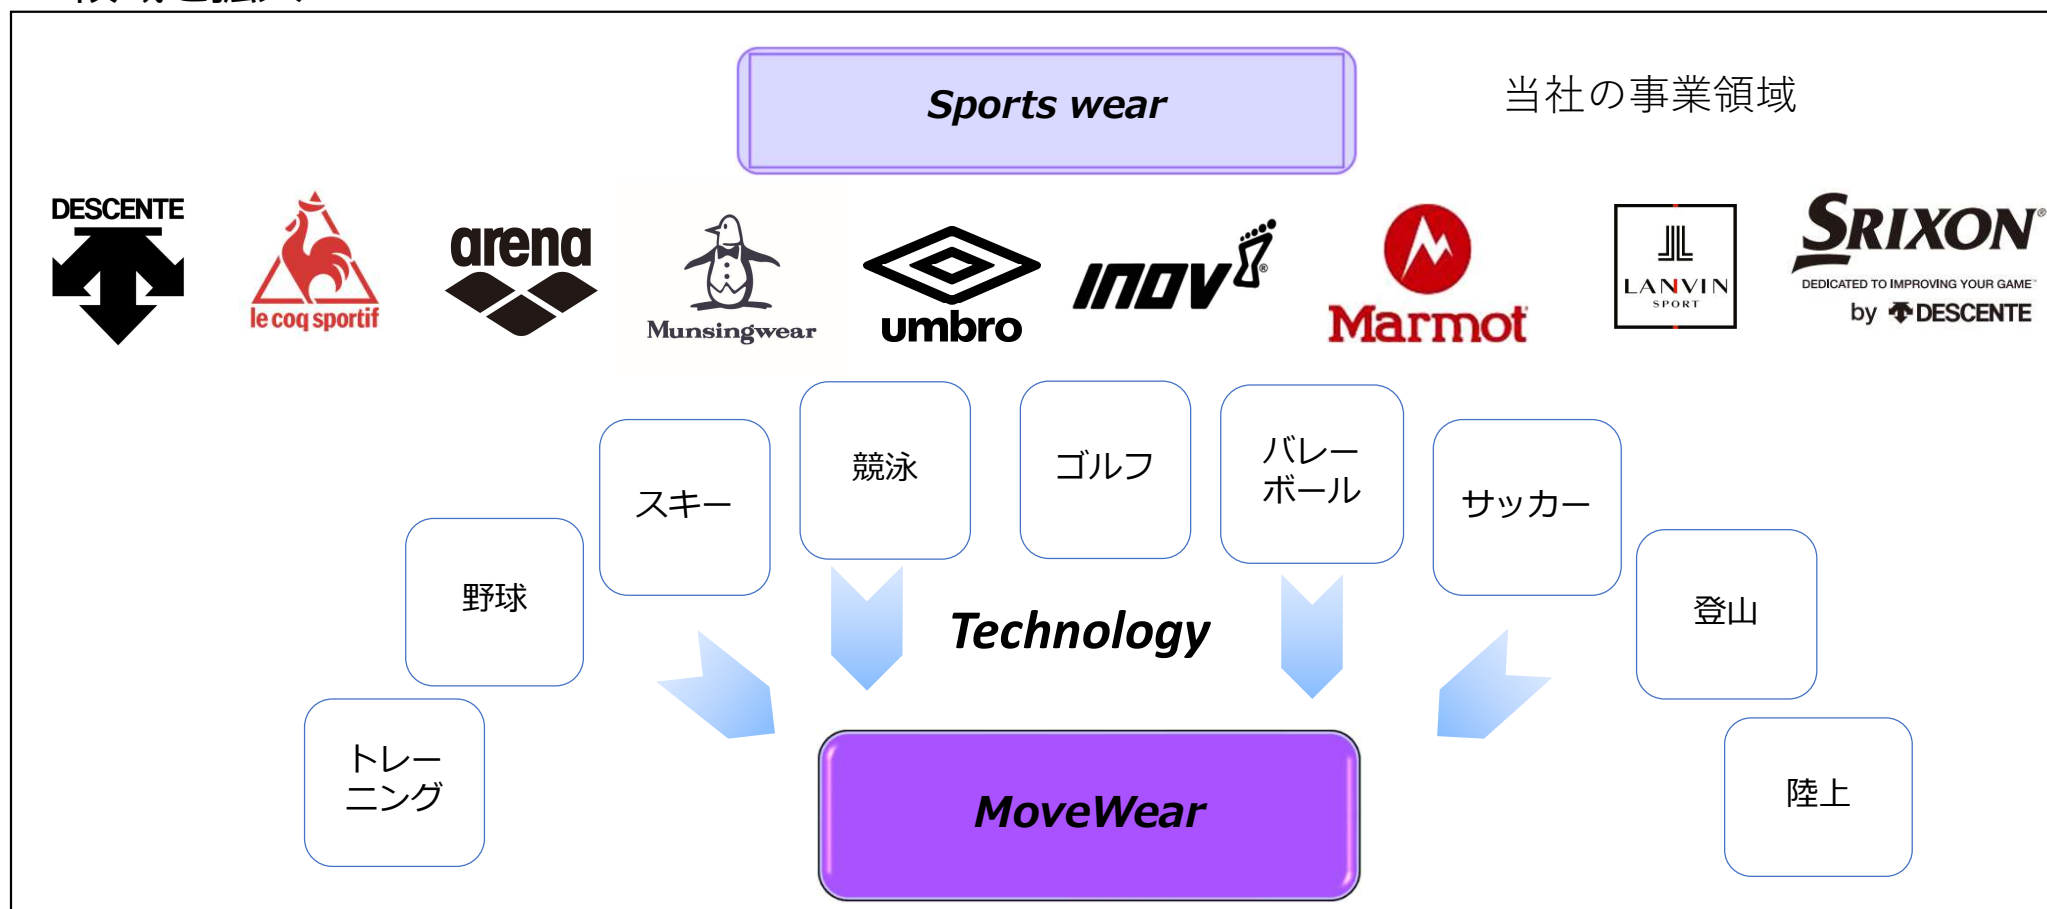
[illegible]

Sports wear

当社の事業領域

DESCENTE

le coq sportif

arena

Munsingwear

umbro

inov8

Marmot

LANVIN SPORT

SRIXON
DEDICATED TO IMPROVING YOUR GAME
by DESCENTE

スキー

競泳

ゴルフ

バレーボール

サッカー

野球

登山

Technology

トレーニング

MoveWear

陸上